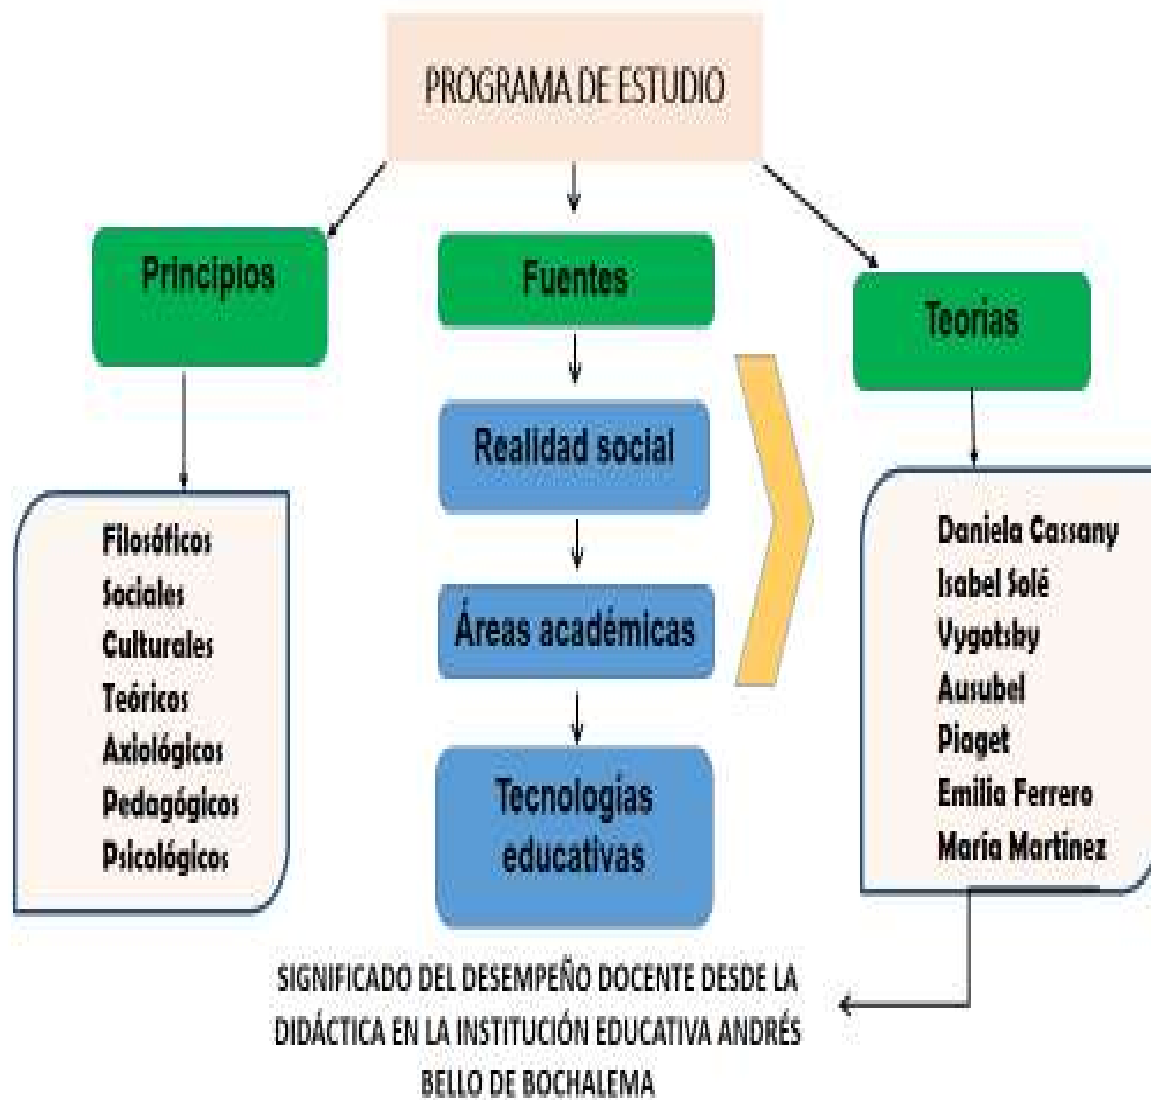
PROGRAMA DE ESTUDIO

Principios

Fuentes

Teorias

Filosóficos
Sociales
Culturales
Teóricos
Axiológicos
Pedagógicos
Psicológicos

Realidad social

Áreas académicas

Tecnologías educativas

Daniela Cassany
Isabel Solé
Vygotsby
Ausubel
Piaget
Emilia Ferrero
María Martínez

SIGNIFICADO DEL DESEMPEÑO DOCENTE DESDE LA DIDÁCTICA EN LA INSTITUCIÓN EDUCATIVA ANDRÉS BELLO DE BOCHALEMA